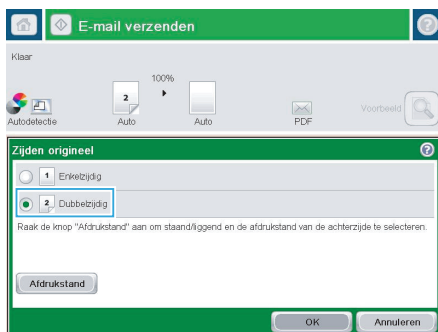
E-mail verzenden

Klaar

100%

2

Autodetectie

Auto

Auto

PDF

Voorbeeld

Zijden origineel

1 Enkelzijdig

2 Dubbelzijdig

Raak de knop "Afdrukstand" aan om staand/liggend en de afdrukstand van de achterzijde te selecteren.

Afdrukstand

OK

Annuleren